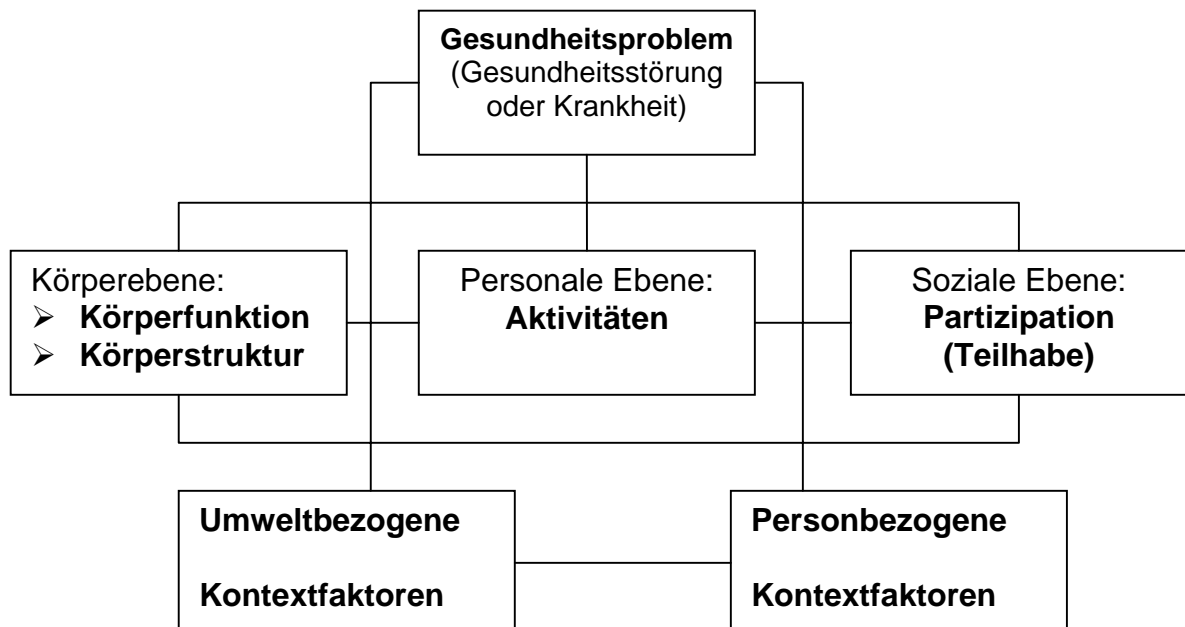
Gesundheitsproblem
(Gesundheitsstörung oder Krankheit)

Körperebene:
➢ Körperfunktion
➢ Körperstruktur

Personale Ebene:
Aktivitäten

Soziale Ebene:
Partizipation (Teilhabe)

Umweltbezogene
Kontextfaktoren

Personbezogene
Kontextfaktoren